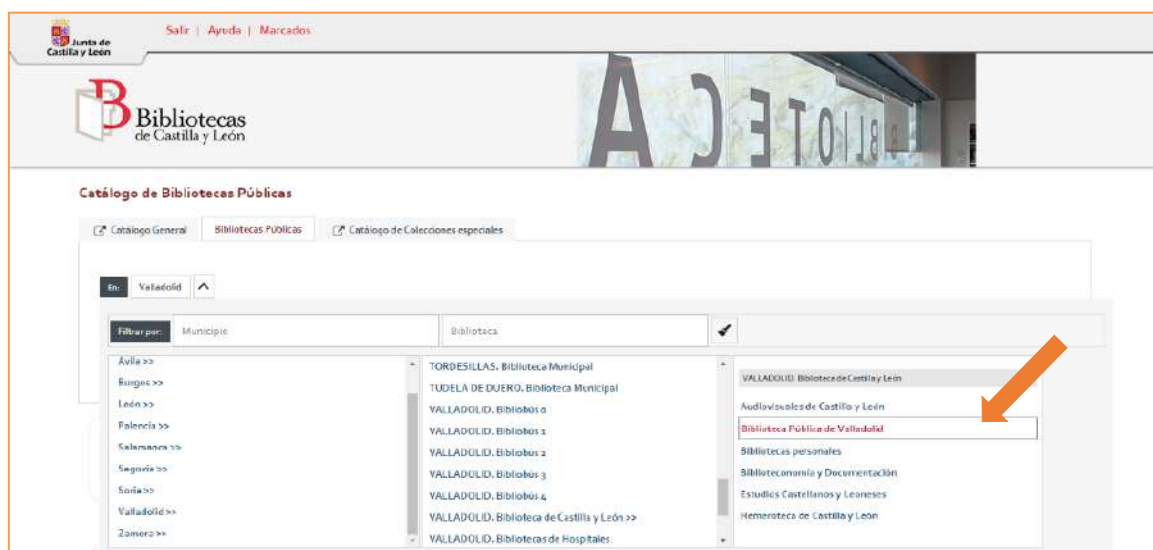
Junta de Castilla y León

Salir | Ayuda | Marcados

Bibliotecas de Castilla y León

Catálogo de Bibliotecas Públicas

Catálogo General
Bibliotecas Públicas
Catálogo de Colecciones especiales

En: Valladolid

Filtrar por: Municipio
Biblioteca

Ávila >>
Burgos >>
León >>
Palencia >>
Salamanca >>
Segovia >>
Soria >>
Valladolid >>
Zamora >>

TORDESILLAS. Biblioteca Municipal
TUDELA DE DUERO. Biblioteca Municipal
VALLADOLID. Bibliobús 0
VALLADOLID. Bibliobús 1
VALLADOLID. Bibliobús 2
VALLADOLID. Bibliobús 3
VALLADOLID. Bibliobús 4
VALLADOLID. Biblioteca de Castilla y León >>
VALLADOLID. Bibliotecas de Hospitales

VALLADOLID. Biblioteca de Castilla y León
Audiovisuales de Castilla y León
Biblioteca Pública de Valladolid
Bibliotecas personales
Biblioteconomía y Documentación
Estudios Castellanos y Leoneses
Hemeroteca de Castilla y León